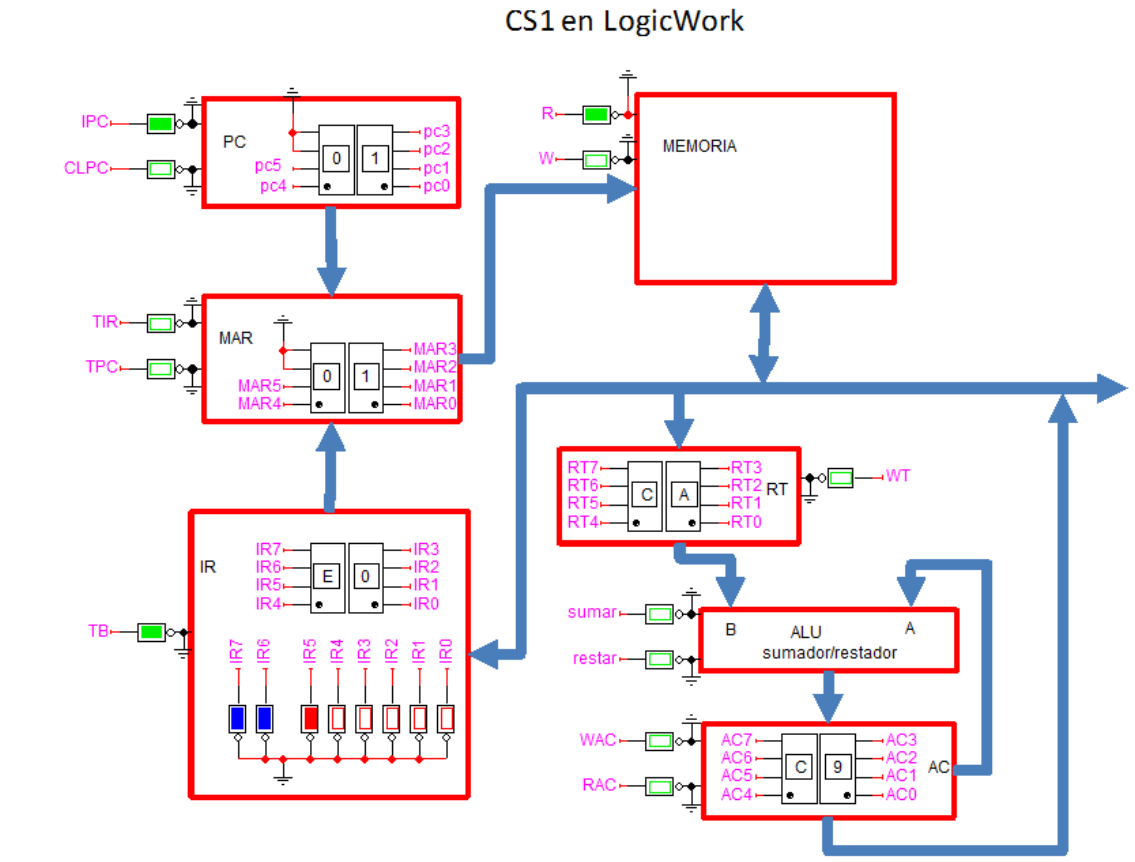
CS1 en LogicWork

IPC
CLPC
PC
0
1
pc3
pc2
pc1
pc0
pc5
pc4

R
W
MEMORIA

TIR
TPC
MAR
0
1
MAR3
MAR2
MAR1
MAR0
MAR5
MAR4

RT7
RT6
RT5
RT4
C
A
RT3
RT2
RT1
RT0
RT
WT

IR
IR7
IR6
IR5
IR4
E
0
IR3
IR2
IR1
IR0
TB
IR7
IR6
IR5
IR4
IR3
IR2
IR1
IR0

sumar
restar
B
ALU
A
sumador/restador

WAC
RAC
AC7
AC6
AC5
AC4
C
9
AC3
AC2
AC1
AC0
AC